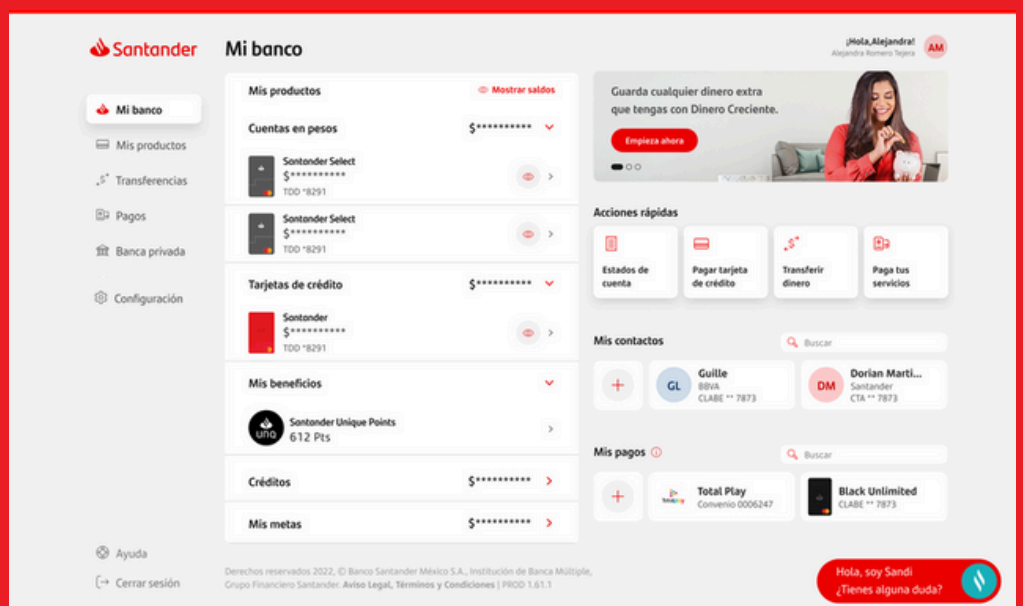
Santander

Mi banco

¡Hola,Alejandra!
Alejandra Romero Tejera
AM

Mi banco
Mis productos
Transferencias
Pagos
Banca privada
Configuración

Mis productos
Mostrar saldos

Cuentas en pesos $**********

Santander Select
$**********
TDD *8291

Santander Select
$**********
TDD *8291

Tarjetas de crédito $**********

Santander
$**********
TDD *8291

Mis beneficios

Santander Unique Points
612 Pts

Créditos $**********

Mis metas $**********

Guarda cualquier dinero extra que tengas con Dinero Creciente.
Empieza ahora

Acciones rápidas
Estados de cuenta
Pagar tarjeta de crédito
Transferir dinero
Paga tus servicios

Mis contactos
Buscar
GL Guille
BBVA
CLABE ** 7873
DM Dorian Marti...
Santander
CTA ** 7873

Mis pagos
Buscar
Total Play
Convenio 0006247
Black Unlimited
CLABE ** 7873

Ayuda
Cerrar sesión

Derechos reservados 2022, © Banco Santander México S.A., Institución de Banca Múltiple, Grupo Financiero Santander. Aviso Legal, Términos y Condiciones | PROD 1.61.1

Hola, soy Sandi
¿Tienes alguna duda?